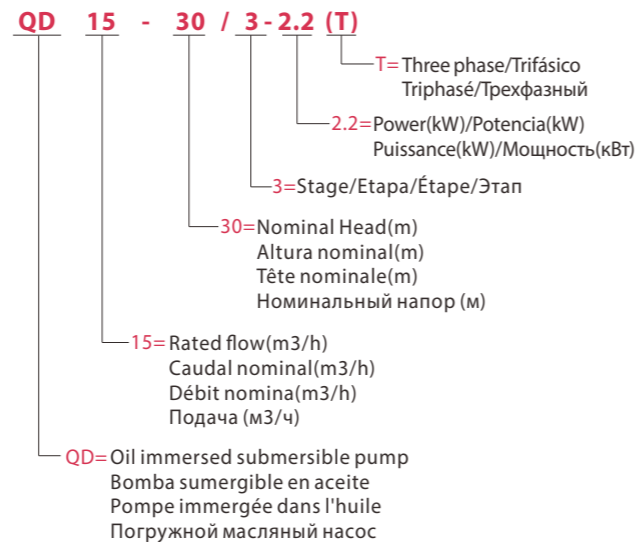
QD 15 - 30 / 3 - 2.2 (T)

T= Three phase/Trifásico
Triphasé/Трехфазный

2.2= Power(kW)/Potencia(kW)
Puissance(kW)/Мощность(кВт)

3= Stage/Etapa/Étape/Этап

30= Nominal Head(m)
Altura nominal(m)
Tête nominale(m)
Номинальный напор (м)

15= Rated flow(m3/h)
Caudal nominal(m3/h)
Débit nomina(m3/h)
Подача (м3/ч)

QD= Oil immersed submersible pump
Bomba sumergible en aceite
Pompe immergée dans l'huile
Погружной масляный насос